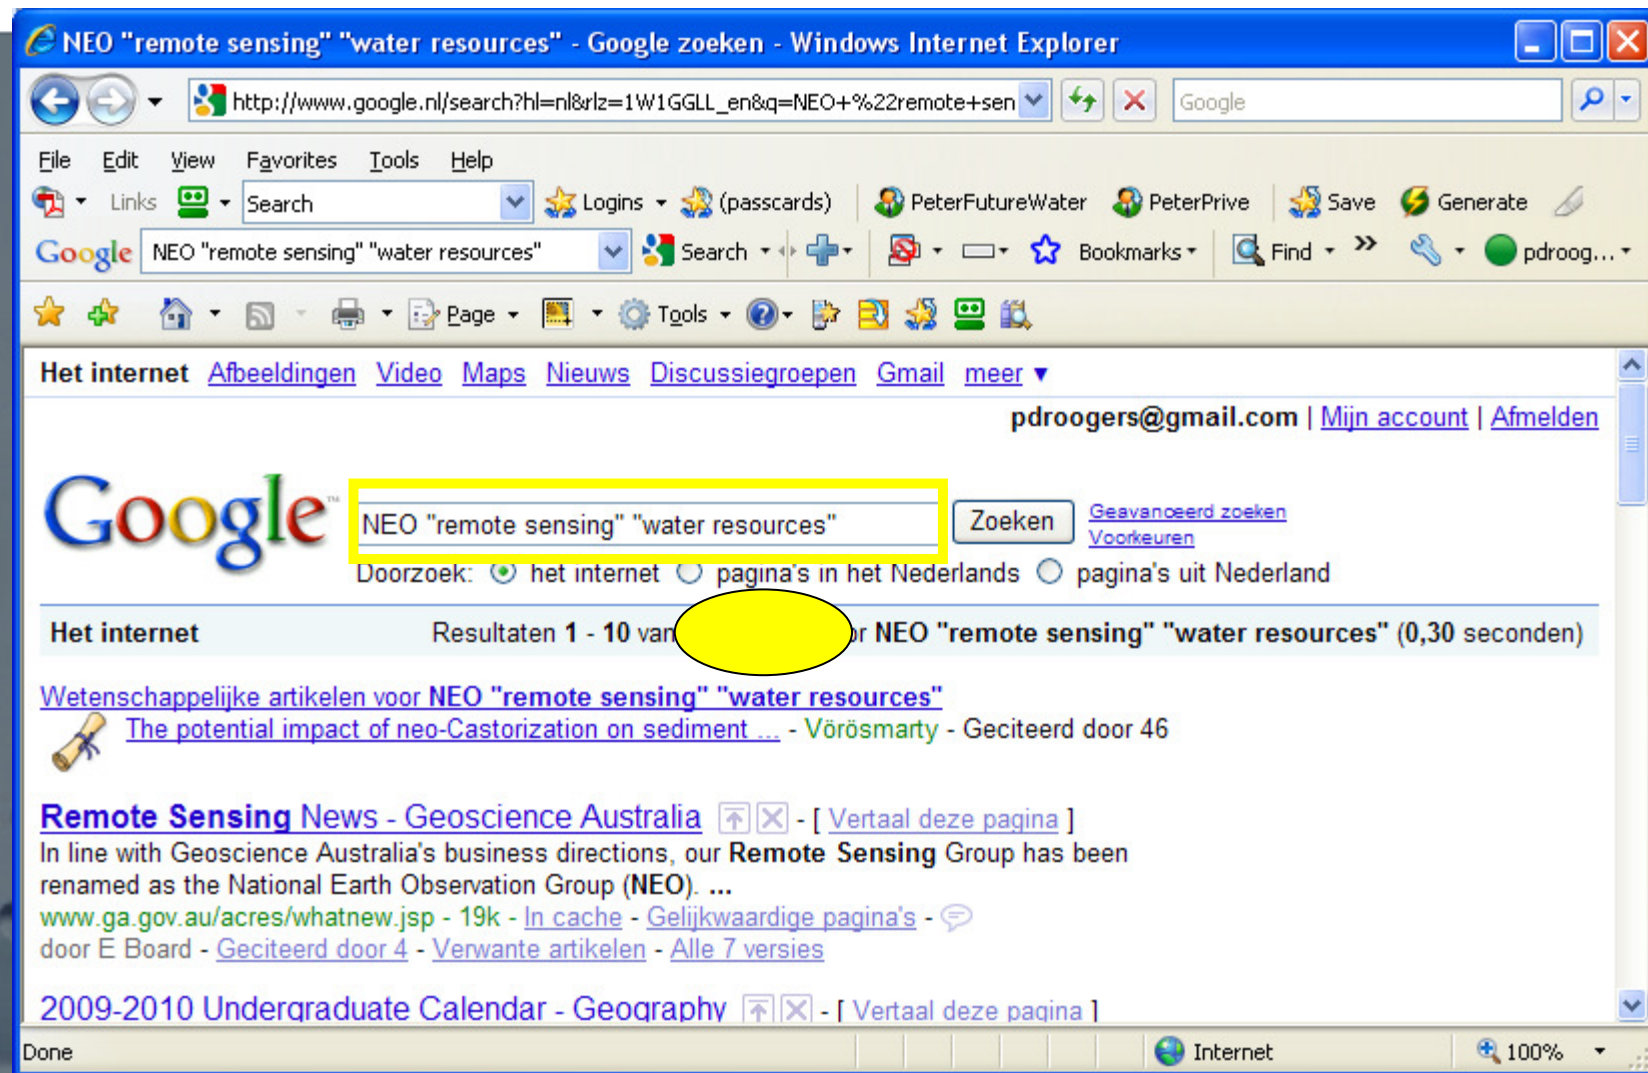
NEO "remote sensing" "water resources" - Google zoeken - Windows Internet Explorer

http://www.google.nl/search?hl=nl&rlz=1W1GGLL_en&q=NEO+%22remote+sen

Google

File Edit View Favorites Tools Help

Links Search Logins (passcards) PeterFutureWater PeterPrive Save Generate

Google NEO "remote sensing" "water resources" Search Bookmarks Find » pdroog...

Page Tools

Het internet Afbeeldingen Video Maps Nieuws Discussiegroepen Gmail meer ▾

pdroogers@gmail.com | Mijn account | Afmelden

Google

NEO "remote sensing" "water resources"

Zoeken

Geavanceerd zoeken
Voorkeuren

Doorzoek: het internet pagina's in het Nederlands pagina's uit Nederland

Het internet Resultaten 1 - 10 van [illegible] r NEO "remote sensing" "water resources" (0,30 seconden)

Wetenschappelijke artikelen voor NEO "remote sensing" "water resources"
The potential impact of neo-Castorization on sediment ... - Vörösmarty - Geciteerd door 46

Remote Sensing News - Geoscience Australia - [ Vertaal deze pagina ]
In line with Geoscience Australia's business directions, our Remote Sensing Group has been renamed as the National Earth Observation Group (NEO). ...
www.ga.gov.au/acres/whatnew.jsp - 19k - In cache - Gelijkwaardige pagina's -
door E Board - Geciteerd door 4 - Verwante artikelen - Alle 7 versies

2009-2010 Undergraduate Calendar - Geography - [ Vertaal deze pagina ]

Done Internet 100%